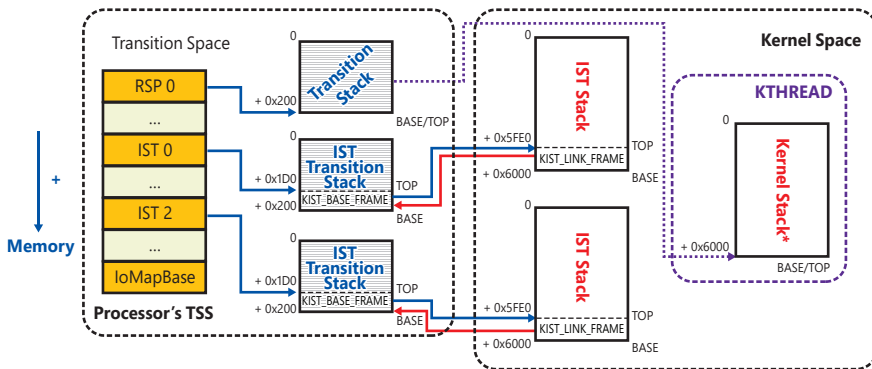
Transition Space

Kernel Space

KTHREAD

RSP 0

...

IST 0

...

IST 2

...

IoMapBase

Processor's TSS

+

Memory

0

Transition Stack

+ 0x200

BASE/TOP

0

IST Transition Stack

+ 0x1D0

KIST_BASE_FRAME

+ 0x200

TOP

BASE

0

IST Transition Stack

+ 0x1D0

KIST_BASE_FRAME

+ 0x200

TOP

BASE

0

IST Stack

+ 0x5FE0

KIST_LINK_FRAME

+ 0x6000

TOP

BASE

0

IST Stack

+ 0x5FE0

KIST_LINK_FRAME

+ 0x6000

TOP

BASE

0

Kernel Stack*

+ 0x6000

BASE/TOP